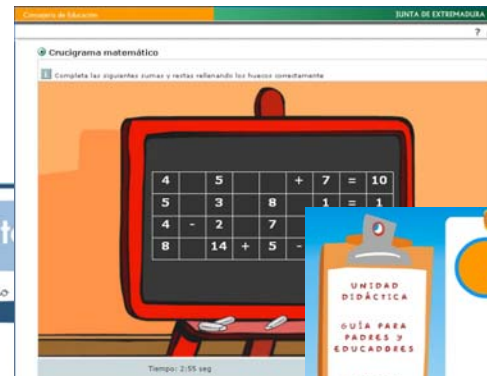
Consejería de Educación

JUNTA DE EXTREMADURA

?

Crucigrama matemático

Completa las siguientes sumas y restas rellenando los huecos correctamente

| 4 | | 5 | | | + | 7 | = | 10 |
|---|---|---|---|---|---|---|---|---|
| 5 | | 3 | | 8 | | 1 | = | 1 |
| 4 | - | 2 | | 7 | | | | |
| 8 | | 14 | + | 5 | - | | | |

Tiempo: 2:55 seg

UNIDAD DIDÁCTICA

GUÍA PARA PADRES Y EDUCADORES